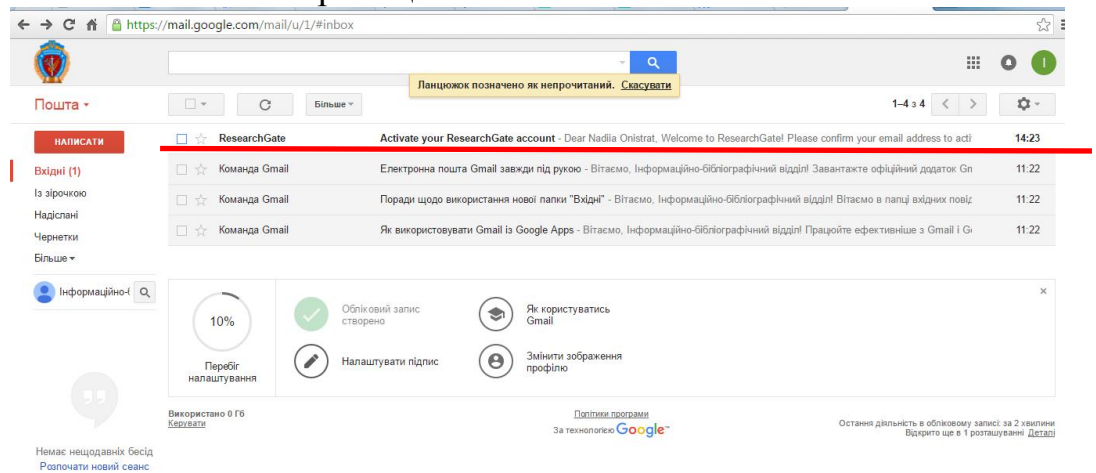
https://mail.google.com/mail/u/1/#inbox

Ланцюжок позначено як непрочитаний. Скасувати

Пошта ▾

Більше ▾

1–4 з 4

НАПИСАТИ

Вхідні (1)
Із зірочкою
Надіслані
Чернетки
Більше ▾

Інформаційно-

| | | |
|---|---|---|
| ResearchGate | Activate your ResearchGate account - Dear Nadiia Onistrat, Welcome to ResearchGate! Please confirm your email address to acti | 14:23 |
| Команда Gmail | Електронна пошта Gmail завжди під рукою - Вітаємо, Інформаційно-бібліографічний відділ! Завантажте офіційний додаток Gn | 11:22 |
| Команда Gmail | Поради щодо використання нової папки "Вхідні" - Вітаємо, Інформаційно-бібліографічний відділ! Вітаємо в папці вхідних повід | 11:22 |
| Команда Gmail | Як використовувати Gmail із Google Apps - Вітаємо, Інформаційно-бібліографічний відділ! Працюйте ефективніше з Gmail і G | 11:22 |

10%
Перебіг налаштування

Обліковий запис створено

Як користуватись Gmail

Налаштувати підпис

Змінити зображення профілю

Використано 0 Гб
Керувати

Політики програми
За технологією Google

Остання діяльність в обліковому записі: за 2 хвилини
Відкрито ще в 1 розташуванні Деталі

Немає нещодавніх бесід
Розпочати новий сеанс